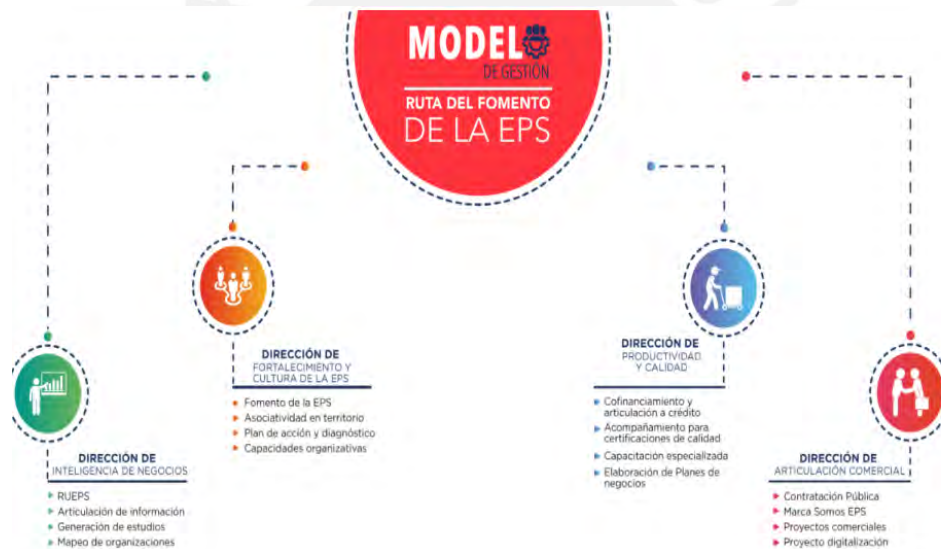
MODELO
DE GESTIÓN
RUTA DEL FOMENTO
DE LA EPS

DIRECCIÓN DE
FORTALECIMIENTO Y CULTURA DE LA EPS
- Fomento de la EPS
- Asociatividad en territorio
- Plan de acción y diagnóstico
- Capacidades organizativas

DIRECCIÓN DE
INTELIGENCIA DE NEGOCIOS
- RUEPS
- Articulación de información
- Generación de estudios
- Mapeo de organizaciones

DIRECCIÓN DE
PRODUCTIVIDAD Y CALIDAD
- Cofinanciamiento y articulación a crédito
- Acompañamiento para certificaciones de calidad
- Capacitación especializada
- Elaboración de Planes de negocios

DIRECCIÓN DE
ARTICULACIÓN COMERCIAL
- Contratación Pública
- Marca Somos EPS
- Proyectos comerciales
- Proyecto digitalización